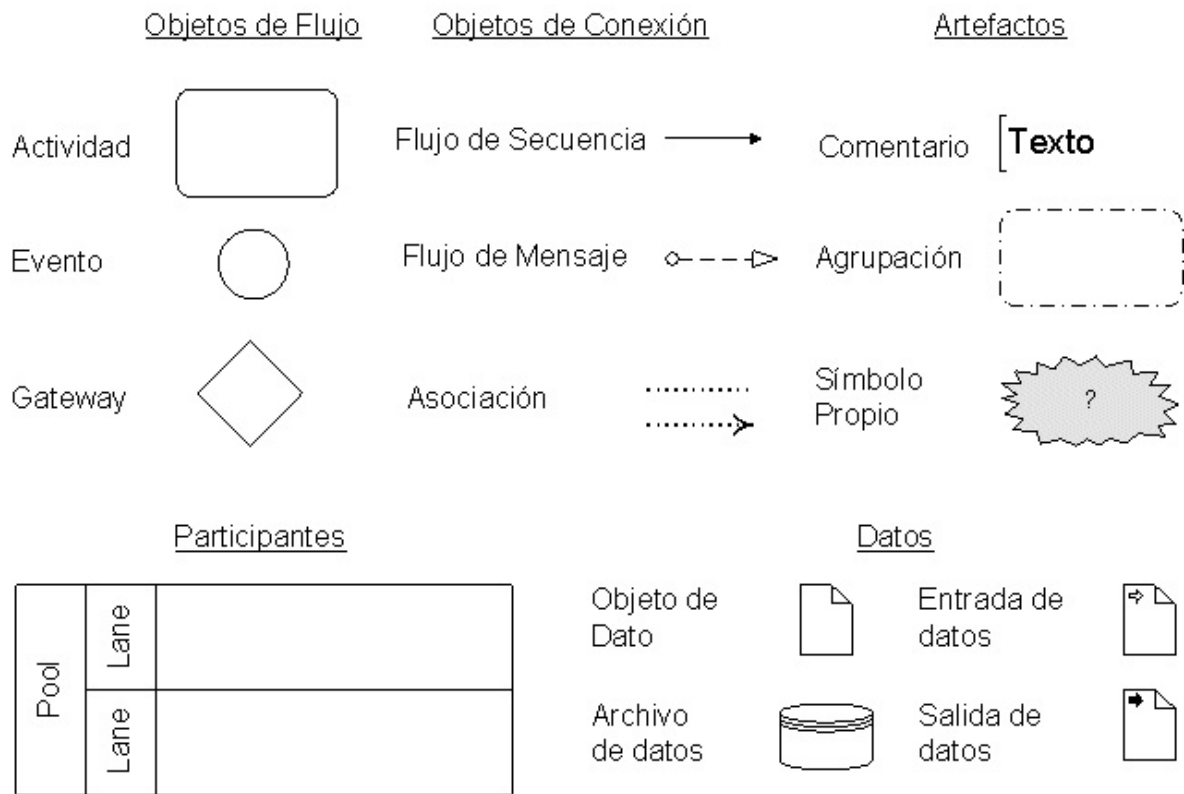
Objetos de Flujo

Actividad

Evento

Gateway

Objetos de Conexión

Flujo de Secuencia

Flujo de Mensaje

Asociación

Artefactos

Comentario

Texto

Agrupación

Símbolo Propio

?

Participantes

Pool

Lane

Lane

Datos

Objeto de Dato

Archivo de datos

Entrada de datos

Salida de datos